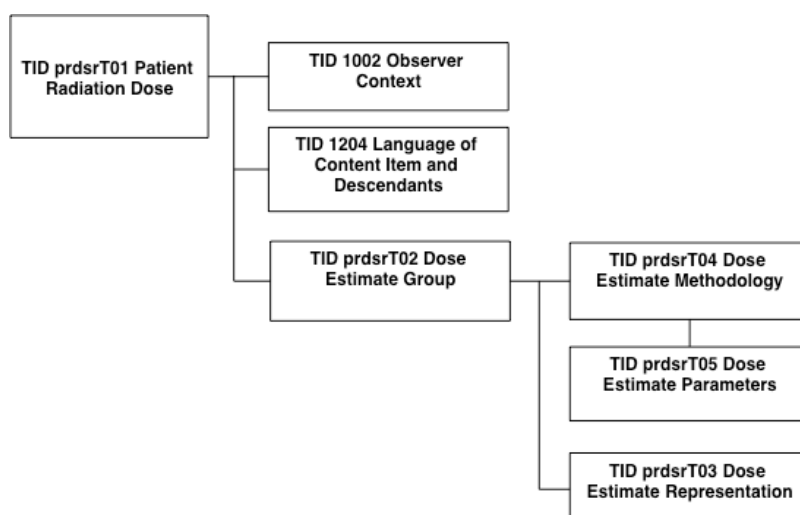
TID prdsrT01 Patient Radiation Dose

TID 1002 Observer Context

TID 1204 Language of Content Item and Descendants

TID prdsrT02 Dose Estimate Group

TID prdsrT04 Dose Estimate Methodology

TID prdsrT05 Dose Estimate Parameters

TID prdsrT03 Dose Estimate Representation